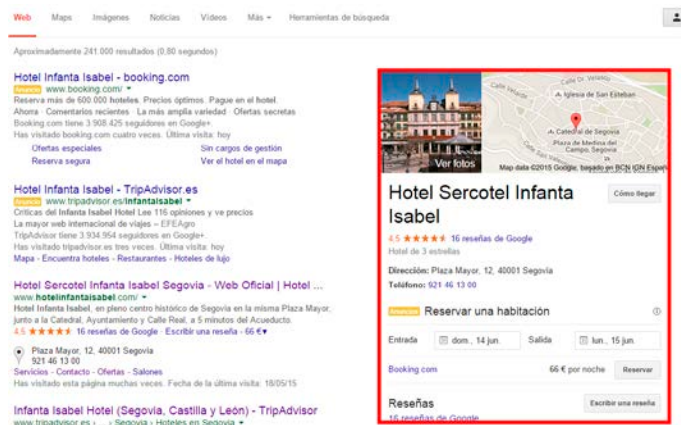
Web Maps Imágenes Noticias Vídeos Más ▾ Herramientas de búsqueda

Aproximadamente 241.000 resultados (0,80 segundos)

Hotel Infanta Isabel - booking.com
Anuncio www.booking.com/ ▾
Reserva más de 600.000 hoteles. Precios óptimos. Pague en el hotel.
Ahora · Comentarios recientes · La más amplia variedad · Ofertas secretas
Booking.com tiene 3.908.425 seguidores en Google+
Has visitado booking.com cuatro veces. Última visita: hoy
Ofertas especiales
Reserva segura
Sin cargos de gestión
Ver el hotel en el mapa

Hotel Infanta Isabel - TripAdvisor.es
Anuncio www.tripadvisor.es/InfantaIsabel ▾
Críticas del Infanta Isabel Hotel Lee 116 opiniones y ve precios
La mayor web internacional de viajes – EFEAgro
TripAdvisor tiene 3.934.954 seguidores en Google+
Has visitado tripadvisor.es tres veces. Última visita: hoy
Mapa - Encuentra hoteles - Restaurantes - Hoteles de lujo

Hotel Sercotel Infanta Isabel Segovia - Web Oficial | Hotel ...
www.hotelinfantaisabel.com/ ▾
Hotel Infanta Isabel, en pleno centro histórico de Segovia en la misma Plaza Mayor, junto a la Catedral, Ayuntamiento y Calle Real, a 5 minutos del Acueducto.
4,5 ★★★★★ 16 reseñas de Google · Escribir una reseña · 66 €▾
Plaza Mayor, 12, 40001 Segovia
921 46 13 00
Servicios - Contacto - Ofertas - Salones
Has visitado esta página muchas veces. Fecha de la última visita: 18/05/15

Infanta Isabel Hotel (Segovia, Castilla y León) - TripAdvisor
www.tripadvisor.es › ... › Segovia › Hoteles en Segovia ▾

Ver fotos
Iglesia de San Esteban
Catedral de Segovia
Plaza de Medina del Campo, Segovia
Datos de mapa ©2015 Google, basado en BCN IGN España

Hotel Sercotel Infanta Isabel
Cómo llegar
4,5 ★★★★★ 16 reseñas de Google
Hotel de 3 estrellas
Dirección: Plaza Mayor, 12, 40001 Segovia
Teléfono: 921 46 13 00

Anuncio Reservar una habitación
Entrada dom., 14 jun. Salida lun., 15 jun.
Booking.com 66 € por noche Reservar

Reseñas
16 reseñas de Google
Escribir una reseña